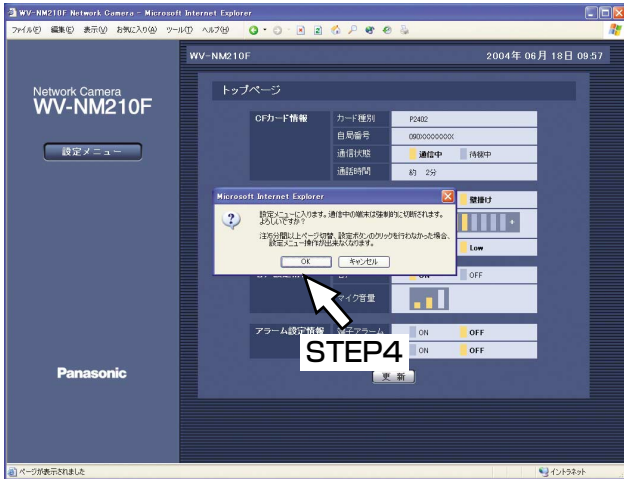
WV-NM210F Network Camera - Microsoft Internet Explorer

ファイル(F) 編集(E) 表示(V) お気に入り(A) ツール(T) ヘルプ(H)

Network Camera
WV-NM210F

設定メニュー

Panasonic

WV-NM210F

2004年 06月 18日 09:57

トップページ

CFカード情報

| カード種別 | P2402 |
|---|---|
| 自局番号 | 090XXXXXXXX |
| 通信状態 | 通信中 待機中 |
| 通話時間 | 約 2分 |

Microsoft Internet Explorer

設定メニューに入ります。通信中の端末は強制的に切断されます。よろしいですか？

注)5分間以上ページ切替、設定ボタンのクリックを行わなかった場合、設定メニュー操作が出来なくなります。

OK キャンセル

鍵掛け

Low

ON OFF

マイク音量

アラーム設定情報

ON OFF

ON OFF

STEP4

更新

ページが表示されました

イントラネット